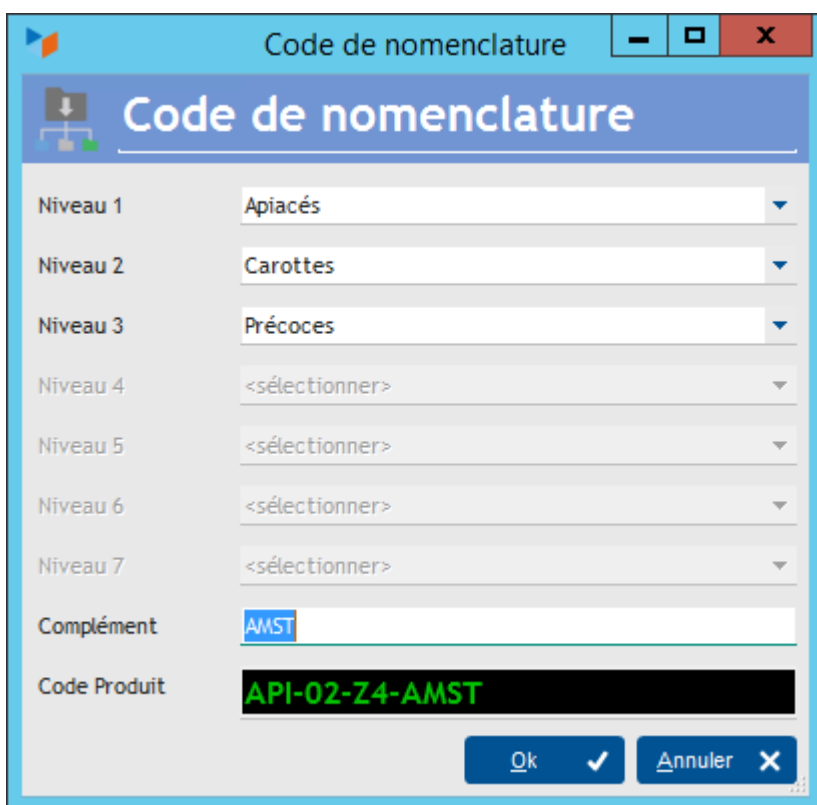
Code de nomenclature

Code de nomenclature

Niveau 1 Apiacés

Niveau 2 Carottes

Niveau 3 Précoces

Niveau 4 <sélectionner>

Niveau 5 <sélectionner>

Niveau 6 <sélectionner>

Niveau 7 <sélectionner>

Complément AMST

Code Produit API-02-Z4-AMST

Ok

Annuler